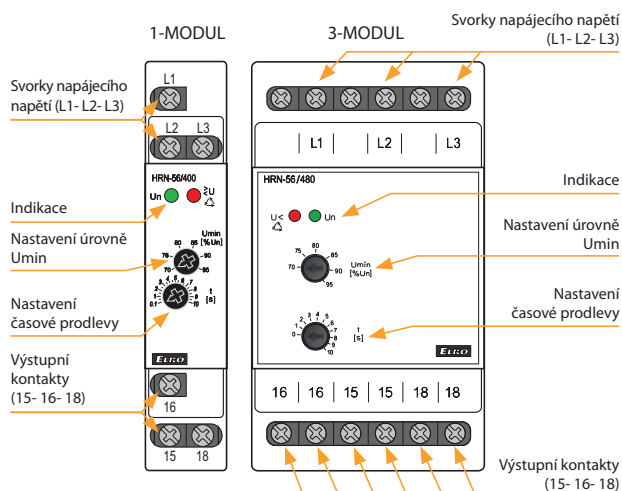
1-MODUL

3-MODUL

Svorky napájecího napětí (L1- L2- L3)

Svorky napájecího napětí (L1- L2- L3)

L1

L2 L3

L1 L2 L3

HRN-56/400

HRN-56/480

Indikace

Un

Indikace

Un

Nastavení úrovně Umin

Umin [%Un]

75 80 85 70 90 95

Nastavení úrovně Umin

Umin [%Un]

75 80 85 70 90 95

Nastavení časové prodlevy

t [s]

Nastavení časové prodlevy

t [s]

ELKO

ELKO

Výstupní kontakty (15- 16- 18)

16

15 18

16 16 15 15 18 18

Výstupní kontakty (15- 16- 18)